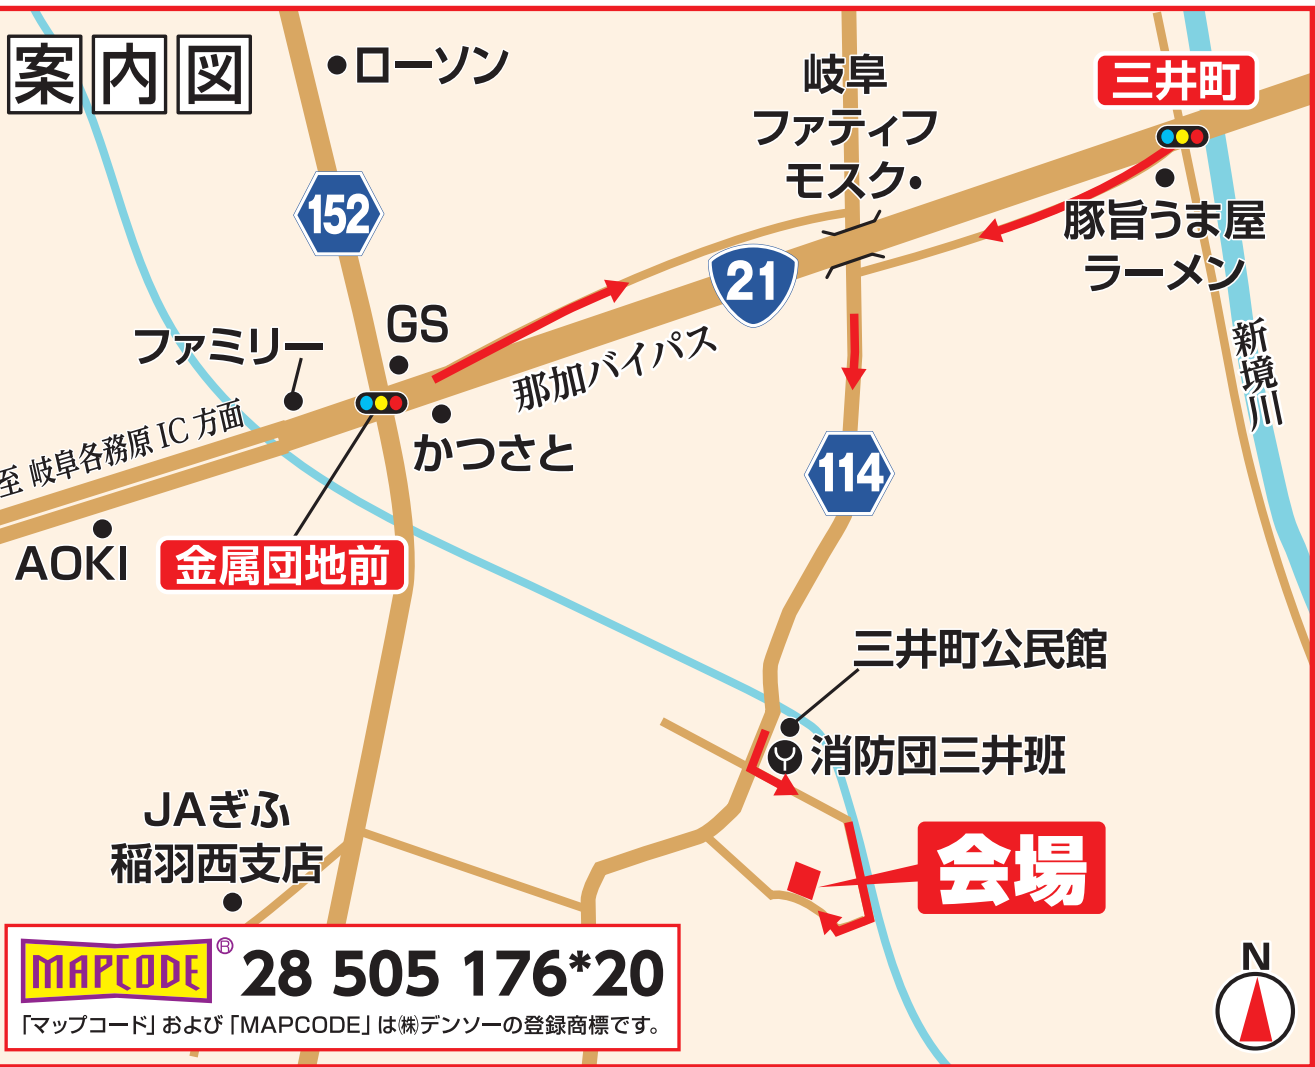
案内図

ローソン

岐阜
ファティフ
モスク

三井町

豚旨うま屋
ラーメン

152

21

GS

ファミリー

那加バイパス

至 岐阜各務原 IC 方面

かつさと

新境川

114

AOKI

金属団地前

三井町公民館

消防団三井班

JAぎふ
稲羽西支店

会場

MAPCODE®
28 505 176*20
「マップコード」および「MAPCODE」は㈱デンソーの登録商標です。

N